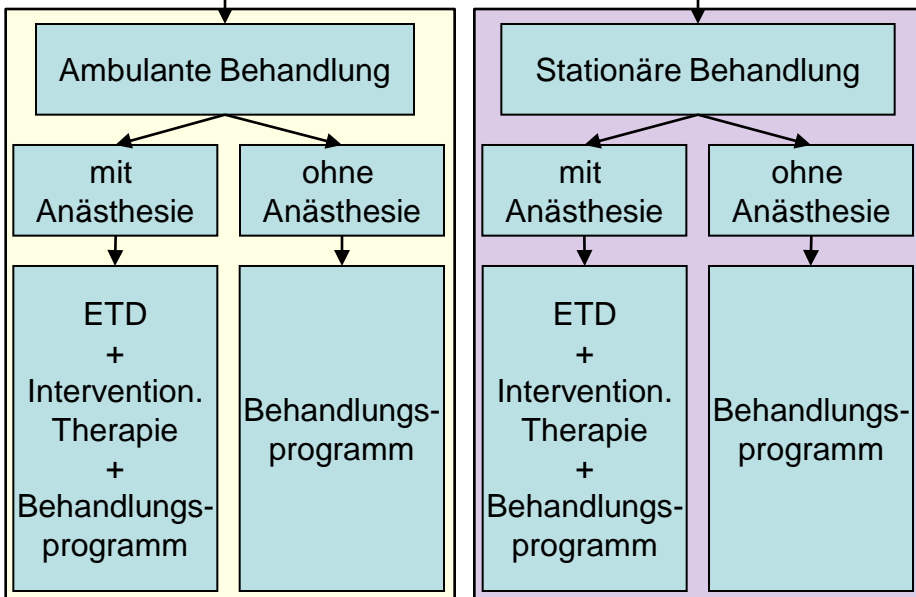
Ambulante Behandlung

mit Anästhesie

ohne Anästhesie

ETD + Intervention. Therapie + Behandlungsprogramm

Behandlungsprogramm

Stationäre Behandlung

mit Anästhesie

ohne Anästhesie

ETD + Intervention. Therapie + Behandlungsprogramm

Behandlungsprogramm